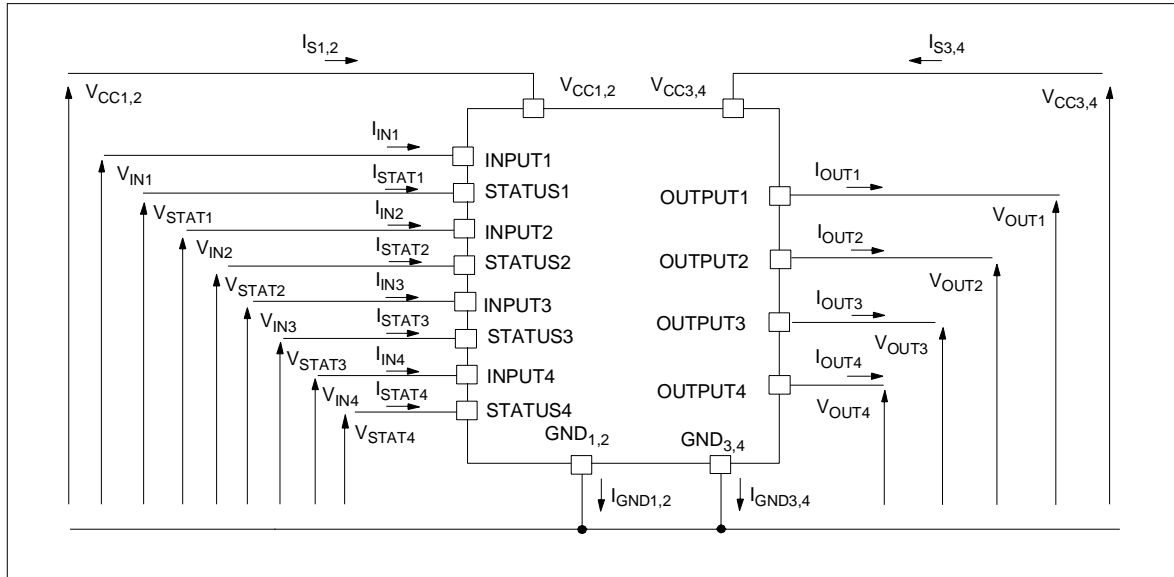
$I_{S1,2}$
$I_{S3,4}$
$V_{CC1,2}$
$V_{CC1,2}$
$V_{CC3,4}$
$V_{CC3,4}$
$I_{IN1}$
INPUT1
$V_{IN1}$
$I_{STAT1}$
STATUS1
$V_{STAT1}$
$I_{IN2}$
INPUT2
$V_{IN2}$
$I_{STAT2}$
STATUS2
$V_{STAT2}$
$I_{IN3}$
INPUT3
$V_{IN3}$
$I_{STAT3}$
STATUS3
$V_{STAT3}$
$I_{IN4}$
INPUT4
$V_{IN4}$
$I_{STAT4}$
STATUS4
$V_{STAT4}$
$I_{OUT1}$
OUTPUT1
$V_{OUT1}$
$I_{OUT2}$
OUTPUT2
$V_{OUT2}$
$I_{OUT3}$
OUTPUT3
$V_{OUT3}$
$I_{OUT4}$
OUTPUT4
$V_{OUT4}$
$GND_{1,2}$
$GND_{3,4}$
$I_{GND1,2}$
$I_{GND3,4}$